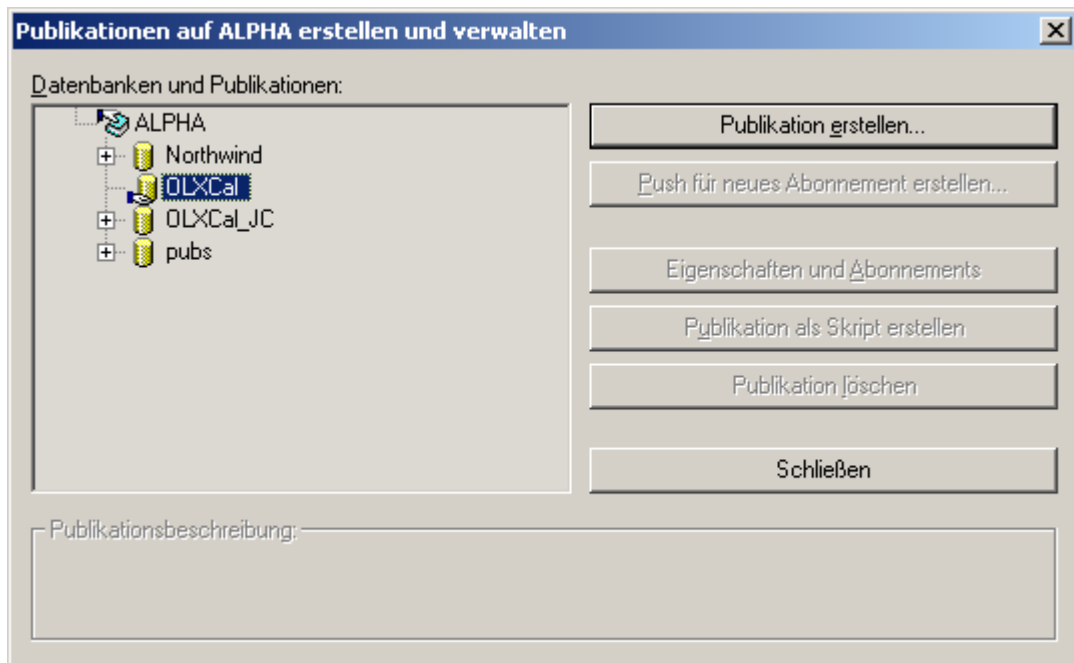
Publikationen auf ALPHA erstellen und verwalten

Datenbanken und Publikationen:

ALPHA
Northwind
OLXCal
OLXCal_JC
pubs

Publikation erstellen...

Push für neues Abonnement erstellen...

Eigenschaften und Abonnements

Publikation als Skript erstellen

Publikation löschen

Schließen

Publikationsbeschreibung: